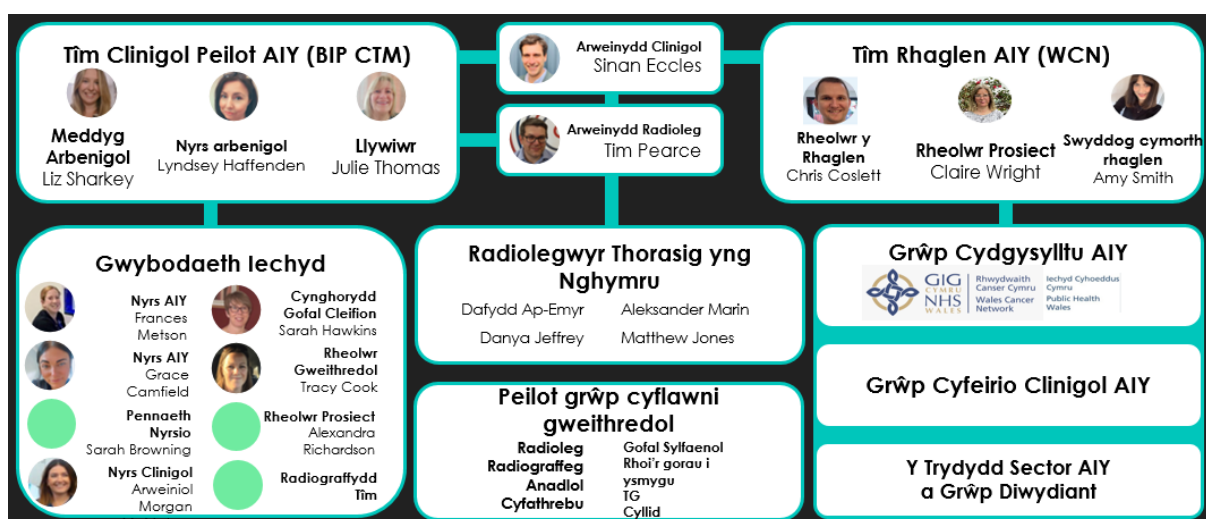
Tîm Clinigol Peilot AIY (BIP CTM)

Meddyg Arbenigol
Liz Sharkey

Nyrs arbenigol
Lyndsey Haffenden

Llywiwr
Julie Thomas

Arweinydd Clinigol
Sinan Eccles

Arweinydd Radioleg
Tim Pearce

Tîm Rhaglen AIY (WCN)

Rheolwr y Rhaglen
Chris Coslett

Rheolwr Prosiect
Claire Wright

Swyddog cymorth rhaglen
Amy Smith

Gwybodaeth Iechyd

Nyrs AIY
Frances Metson

Cynghorydd Gofal Cleifion
Sarah Hawkins

Nyrs AIY
Grace Camfield

Rheolwr Gweithredol
Tracy Cook

Pennaeth Nyrsio
Sarah Browning

Rheolwr Prosiect
Alexandra Richardson

Nyrs Clinigol Arweiniol
Morgan

Radiograffydd Tîm

Radiolegwyr Thorasig yng Nghymru

Dafydd Ap-Emyr
Aleksander Marin
Danya Jeffrey
Matthew Jones

Peilot grŵp cyflawni gweithredol

Radioleg
Radiograffeg
Anadlol
Cyfathrebu

Gofal Sylfaenol
Rhoi'r gorau i ysmygu
TG
Cyllid

Grŵp Cydgysylltu AIY

GIG CYMRU NHS WALES
Rhwydwaith Canser Cymru
Wales Cancer Network
Iechyd Cyhoeddus Cymru
Public Health Wales

Grŵp Cyfeirio Clinigol AIY

Y Trydydd Sector AIY a Grŵp Diwydiant